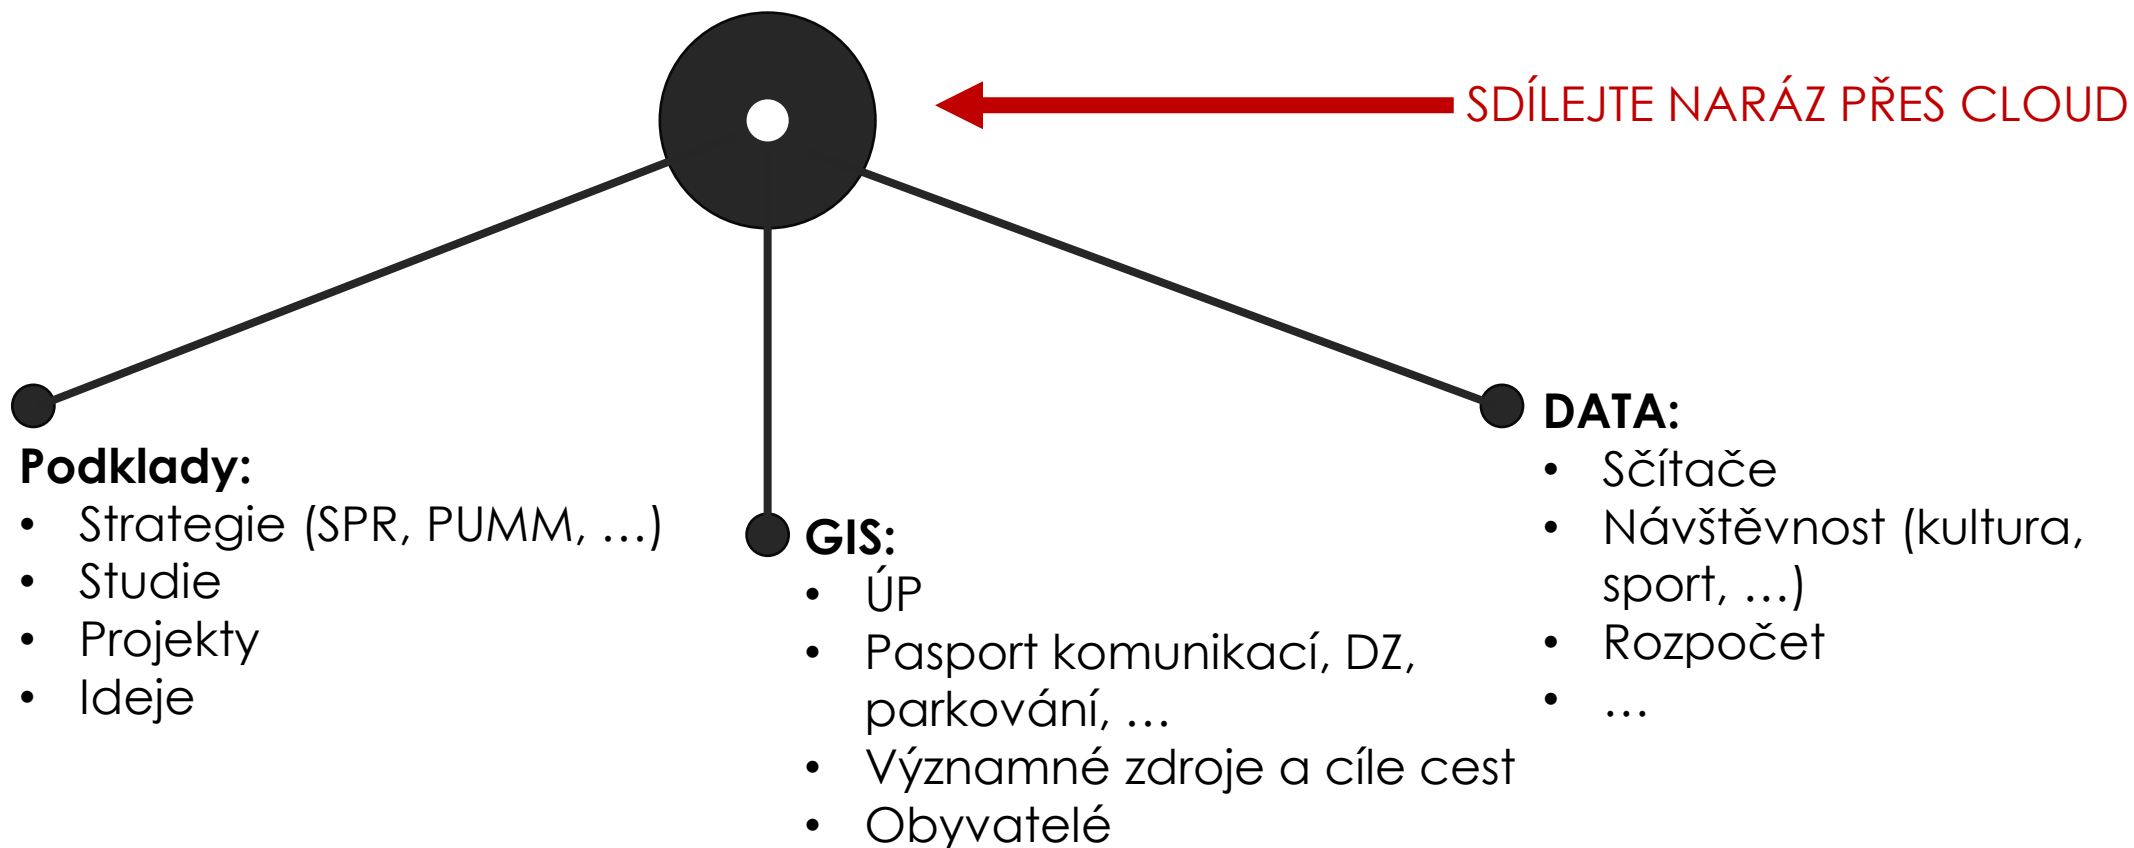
SDÍLEJTE NARÁZ PŘES CLOUD

**Podklady:**
- Strategie (SPR, PUMM, …)
- Studie
- Projekty
- Ideje

**GIS:**
- ÚP
- Pasport komunikací, DZ, parkování, …
- Významné zdroje a cíle cest
- Obyvatelé

**DATA:**
- Sčítače
- Návštěvnost (kultura, sport, …)
- Rozpočet
- …